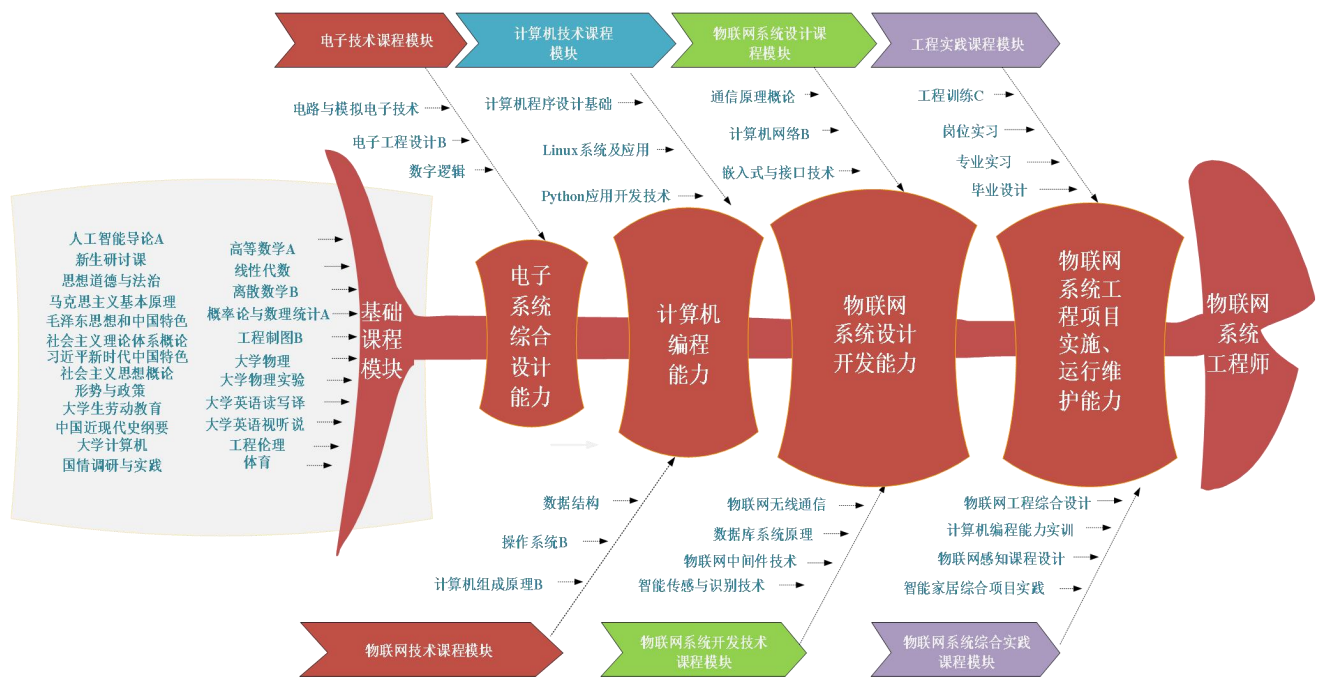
电子技术课程模块

计算机技术课程模块

物联网系统设计课程模块

工程实践课程模块

电路与模拟电子技术

电子工程设计B

数字逻辑

计算机程序设计基础

Linux系统及应用

Python应用开发技术

通信原理概论

计算机网络B

嵌入式与接口技术

工程训练C

岗位实习

专业实习

毕业设计

人工智能导论A
新生研讨课
思想道德与法治
马克思主义基本原理
毛泽东思想和中国特色社会主义理论体系概论
习近平新时代中国特色社会主义思想概论
形势与政策
大学生劳动教育
中国近现代史纲要
大学计算机
国情调研与实践

高等数学A
线性代数
离散数学B
概率论与数理统计A
工程制图B
大学物理
大学物理实验
大学英语读写译
大学英语视听说
工程伦理
体育

基础课程模块

电子系统综合设计能力

计算机编程能力

物联网系统设计开发能力

物联网系统工程项目实施、运行维护能力

物联网系统工程师

数据结构

操作系统B

计算机组成原理B

物联网无线通信

数据库系统原理

物联网中间件技术

智能传感与识别技术

物联网工程综合设计

计算机编程能力实训

物联网感知课程设计

智能家居综合项目实践

物联网技术课程模块

物联网系统开发技术课程模块

物联网系统综合实践课程模块